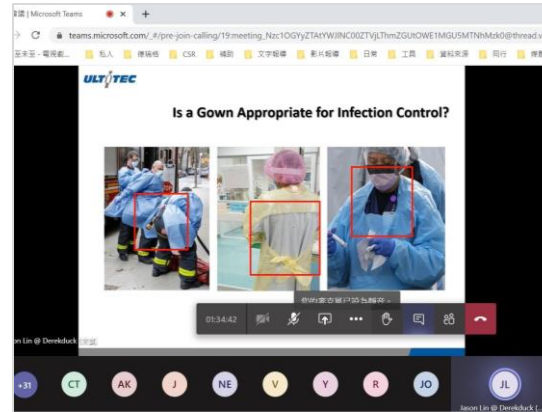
議 | Microsoft Teams × +

teams.microsoft.com/_#/pre-join-calling/19:meeting_Nzc1OGYyZTAtYWJlNC00ZTVjLThmZGUtOWE1MGU5MTNhMzk0@thread.v

至未至 - 電視劇... 私人 環保 CSR 補助 文字報導 影片報導 日常 工具 資料來源 同行 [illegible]

ULTITEC

Is a Gown Appropriate for Infection Control?

您的麥克風已設為靜音

01:34:42

on Lin @ Derekduck

+31 CT AK J NE V Y R JO

JL

Jason Lin @ Derekduck (...